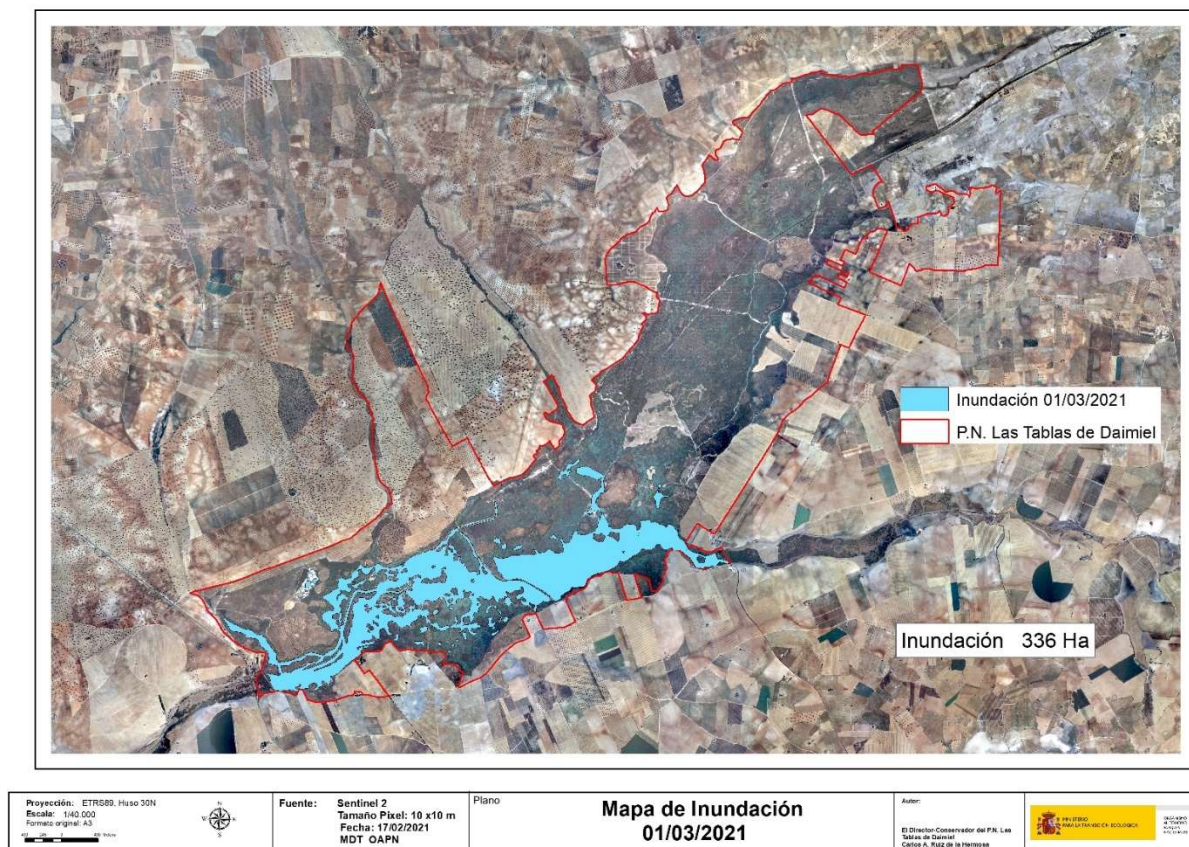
Inundación 01/03/2021
P.N. Las Tablas de Daimiel

Inundación 336 Ha

Proyección: ETRS89. Huso 30N
Escala: 1/40.000
Formato original: A3

N
W E
S

Fuente: Sentinel 2
Tamaño Pixel: 10 x10 m
Fecha: 17/02/2021
MDT OAPN

Plano

Mapa de Inundación
01/03/2021

Autor:

El Director-Conservador del P.N. Las Tablas de Daimiel
Carlos A. Ruiz de la Hermosa

MINISTERIO PARA LA TRANSICIÓN ECOLÓGICA

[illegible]